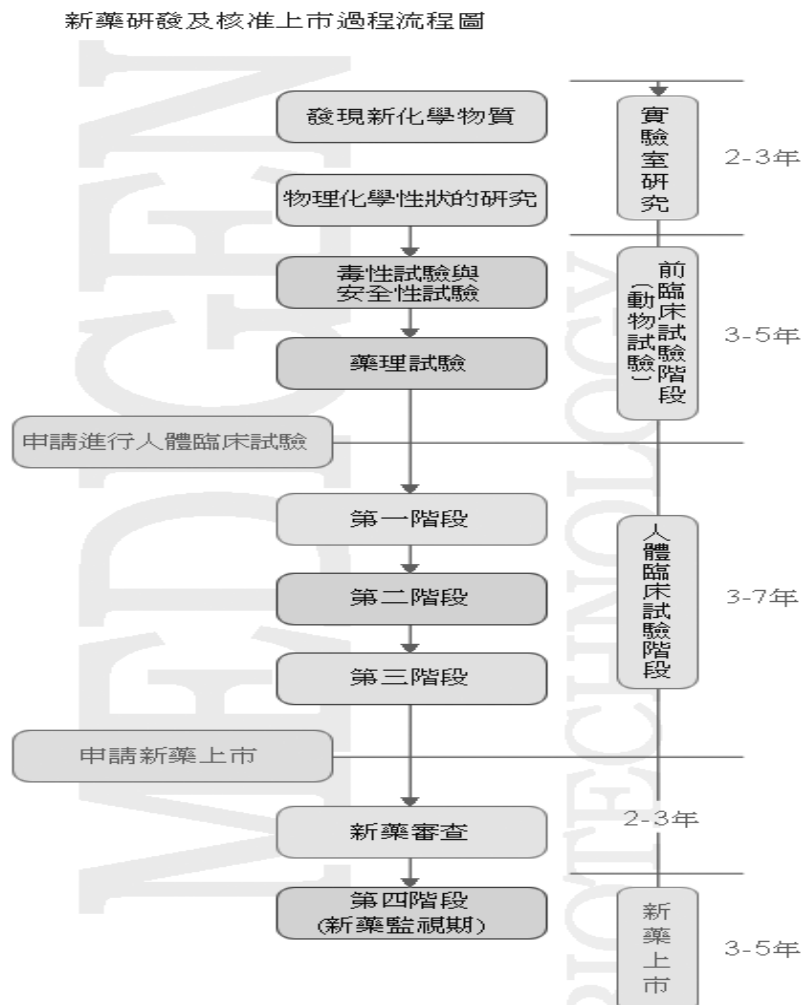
新藥研發及核准上市過程流程圖

發現新化學物質

物理化學性狀的研究

實驗室研究

2-3年

毒性試驗與安全性試驗

藥理試驗

前臨床試驗階段（動物試驗）

3-5年

申請進行人體臨床試驗

第一階段

第二階段

第三階段

人體臨床試驗階段

3-7年

申請新藥上市

新藥審查

2-3年

第四階段（新藥監視期）

新藥上市

3-5年

MEDGEN BIOTECHNOLOGY